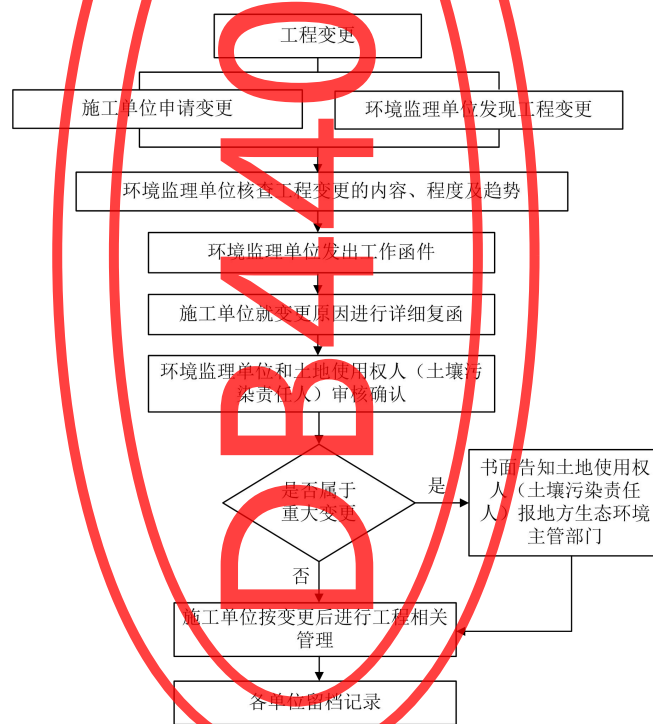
工程变更

施工单位申请变更

环境监理单位发现工程变更

环境监理单位核查工程变更的内容、程度及趋势

环境监理单位发出工作函件

施工单位就变更原因进行详细复函

环境监理单位和土地使用权人（土壤污染责任人）审核确认

是否属于重大变更

是

书面告知土地使用权人（土壤污染责任人）报地方生态环境主管部门

否

施工单位按变更后进行工程相关管理

各单位留档记录

DB4440